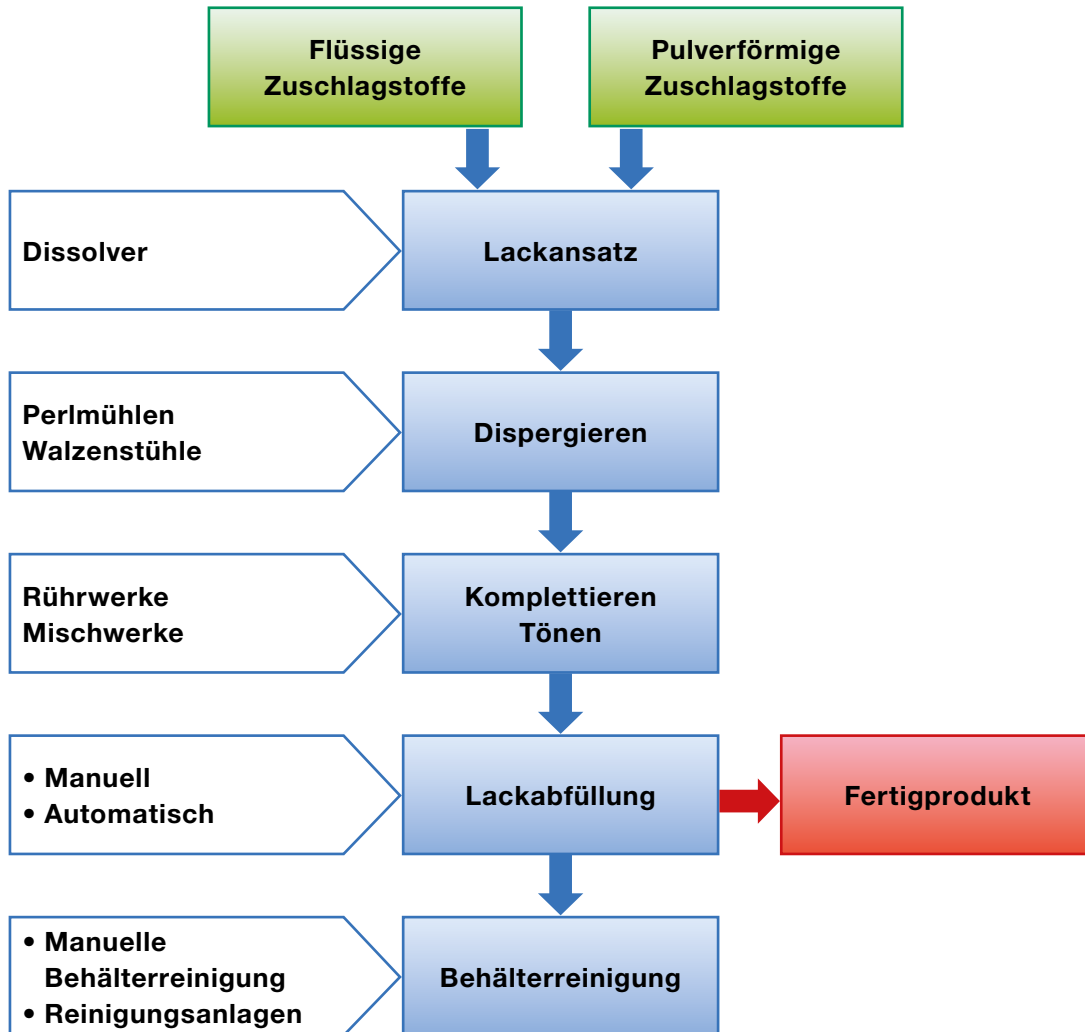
Flüssige Zuschlagstoffe

Pulverförmige Zuschlagstoffe

Dissolver

Lackansatz

Perlmühlen
Walzenstühle

Dispergieren

Rührwerke
Mischwerke

Komplettieren
Tönen

• Manuell
• Automatisch

Lackabfüllung

Fertigprodukt

• Manuelle Behälterreinigung
• Reinigungsanlagen

Behälterreinigung